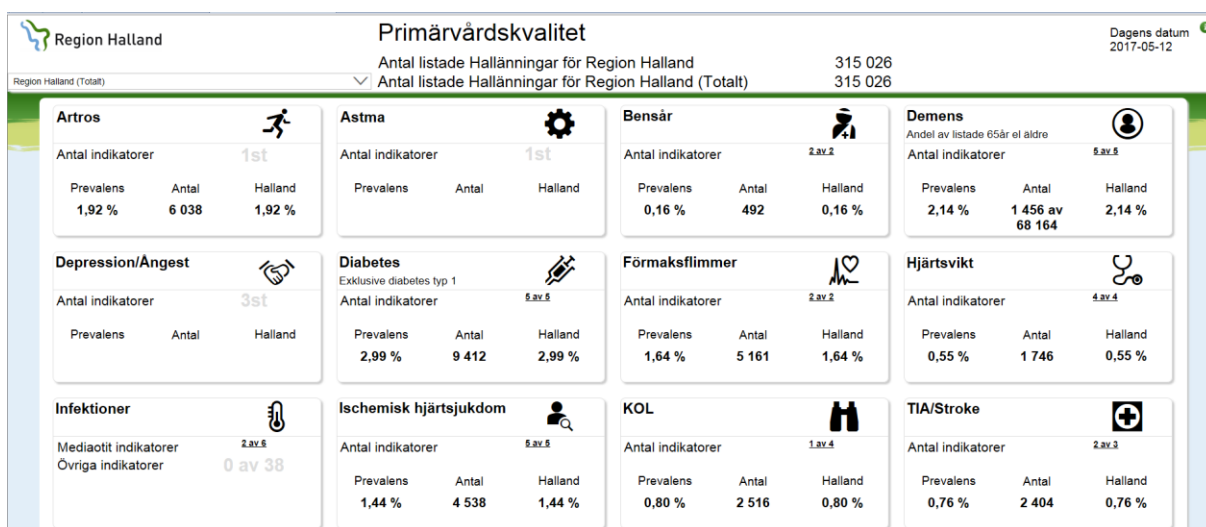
Region Halland

Primärvårdskvalitet

Antal listade Hallänningar för Region Halland 315 026
Antal listade Hallänningar för Region Halland (Totalt) 315 026

Region Halland (Totalt)

Dagens datum
2017-05-12

**Artros**
Antal indikatorer 1st
| Prevalens | Antal | Halland |
|---|---|---|
| 1,92 % | 6 038 | 1,92 % |

**Astma**
Antal indikatorer 1st
| Prevalens | Antal | Halland |
|---|---|---|

**Bensår**
Antal indikatorer 2 av 2
| Prevalens | Antal | Halland |
|---|---|---|
| 0,16 % | 492 | 0,16 % |

**Demens**
Andel av listade 65år el äldre
Antal indikatorer 5 av 5
| Prevalens | Antal | Halland |
|---|---|---|
| 2,14 % | 1 456 av 68 164 | 2,14 % |

**Depression/Ångest**
Antal indikatorer 3st
| Prevalens | Antal | Halland |
|---|---|---|

**Diabetes**
Exklusive diabetes typ 1
Antal indikatorer 5 av 5
| Prevalens | Antal | Halland |
|---|---|---|
| 2,99 % | 9 412 | 2,99 % |

**Förmaksflimmer**
Antal indikatorer 2 av 2
| Prevalens | Antal | Halland |
|---|---|---|
| 1,64 % | 5 161 | 1,64 % |

**Hjärtsvikt**
Antal indikatorer 4 av 4
| Prevalens | Antal | Halland |
|---|---|---|
| 0,55 % | 1 746 | 0,55 % |

**Infektioner**
Mediaotit indikatorer 2 av 6
Övriga indikatorer 0 av 38

**Ischemisk hjärtsjukdom**
Antal indikatorer 5 av 5
| Prevalens | Antal | Halland |
|---|---|---|
| 1,44 % | 4 538 | 1,44 % |

**KOL**
Antal indikatorer 1 av 4
| Prevalens | Antal | Halland |
|---|---|---|
| 0,80 % | 2 516 | 0,80 % |

**TIA/Stroke**
Antal indikatorer 2 av 3
| Prevalens | Antal | Halland |
|---|---|---|
| 0,76 % | 2 404 | 0,76 % |